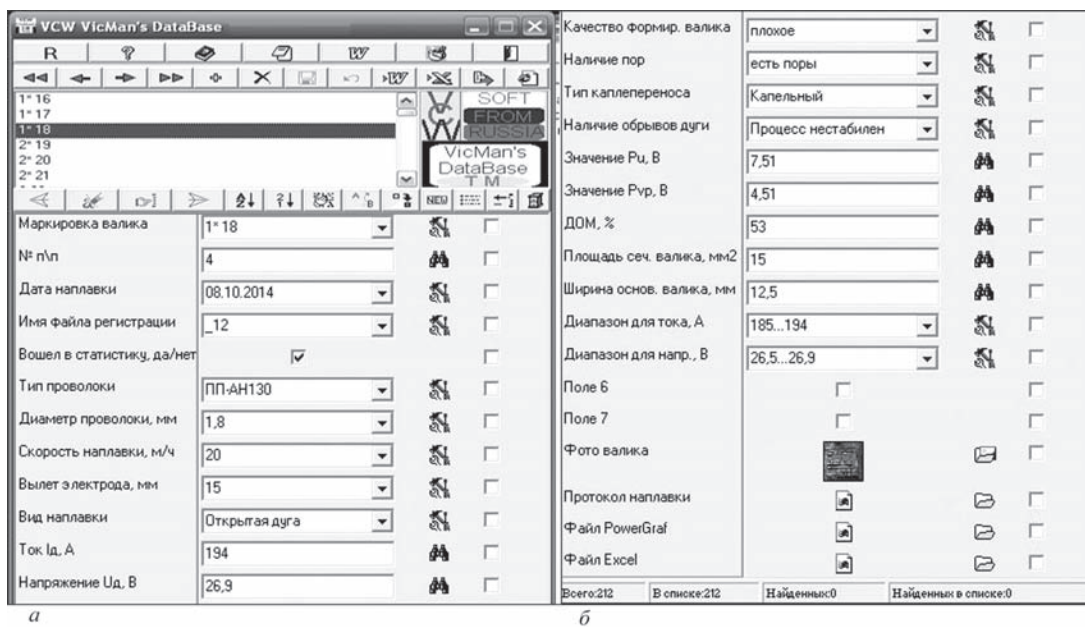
VCW VicMan's DataBase

R

W

1*16
1*17
1*18
2*19
2*20
2*21

SOFT FROM RUSSIA

VicMan's DataBase TM

NEW

Маркировка валика | 1*18
№ п\п | 4
Дата наплавки | 08.10.2014
Имя файла регистрации | _12
Вошел в статистику, да/нет
Тип проволоки | ПП-АН130
Диаметр проволоки, мм | 1,8
Скорость наплавки, м/ч | 20
Вылет электрода, мм | 15
Вид наплавки | Открытая дуга
Ток Iд, А | 194
Напряжение Uд, В | 26,9

a

Качество формир. валика | плохое
Наличие пор | есть поры
Тип каплепереноса | Капельный
Наличие обрывов дуги | Процесс нестабилен
Значение Pu, В | 7,51
Значение Pvp, В | 4,51
ДОМ, % | 53
Площадь сеч. валика, мм2 | 15
Ширина основ. валика, мм | 12,5
Диапазон для тока, А | 185...194
Диапазон для напр., В | 26,5...26,9
Поле 6
Поле 7
Фото валика
Протокол наплавки
Файл PowerGraf
Файл Excel

Всего:212 | В списке:212 | Найденных:0 | Найденных в списке:0

б